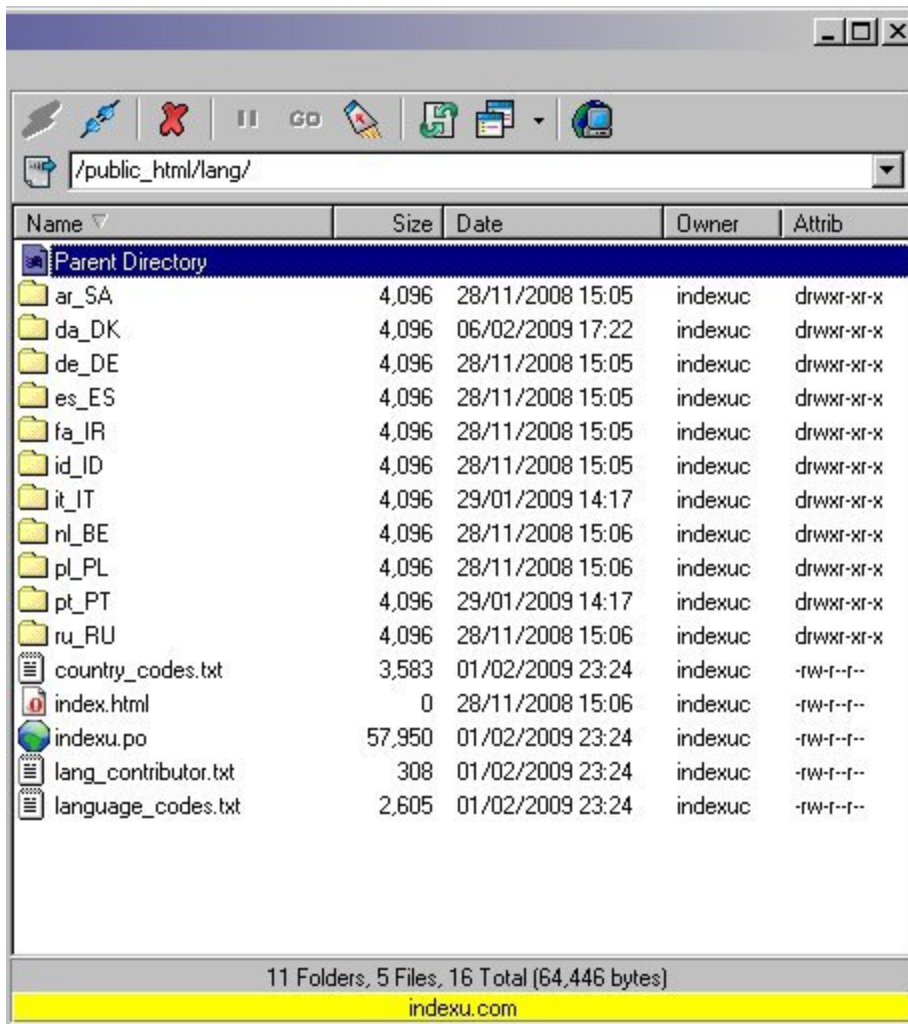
GO

/public_html/lang/

| Name | Size | Date | Owner | Attrib |
|---|---|---|---|---|
| Parent Directory | | | | |
| ar_SA | 4,096 | 28/11/2008 15:05 | indexuc | drwxr-xr-x |
| da_DK | 4,096 | 06/02/2009 17:22 | indexuc | drwxr-xr-x |
| de_DE | 4,096 | 28/11/2008 15:05 | indexuc | drwxr-xr-x |
| es_ES | 4,096 | 28/11/2008 15:05 | indexuc | drwxr-xr-x |
| fa_IR | 4,096 | 28/11/2008 15:05 | indexuc | drwxr-xr-x |
| id_ID | 4,096 | 28/11/2008 15:05 | indexuc | drwxr-xr-x |
| it_IT | 4,096 | 29/01/2009 14:17 | indexuc | drwxr-xr-x |
| nl_BE | 4,096 | 28/11/2008 15:06 | indexuc | drwxr-xr-x |
| pl_PL | 4,096 | 28/11/2008 15:06 | indexuc | drwxr-xr-x |
| pt_PT | 4,096 | 29/01/2009 14:17 | indexuc | drwxr-xr-x |
| ru_RU | 4,096 | 28/11/2008 15:06 | indexuc | drwxr-xr-x |
| country_codes.txt | 3,583 | 01/02/2009 23:24 | indexuc | -rw-r--r-- |
| index.html | 0 | 28/11/2008 15:06 | indexuc | -rw-r--r-- |
| indexu.po | 57,950 | 01/02/2009 23:24 | indexuc | -rw-r--r-- |
| lang_contributor.txt | 308 | 01/02/2009 23:24 | indexuc | -rw-r--r-- |
| language_codes.txt | 2,605 | 01/02/2009 23:24 | indexuc | -rw-r--r-- |

11 Folders, 5 Files, 16 Total (64,446 bytes)

indexu.com